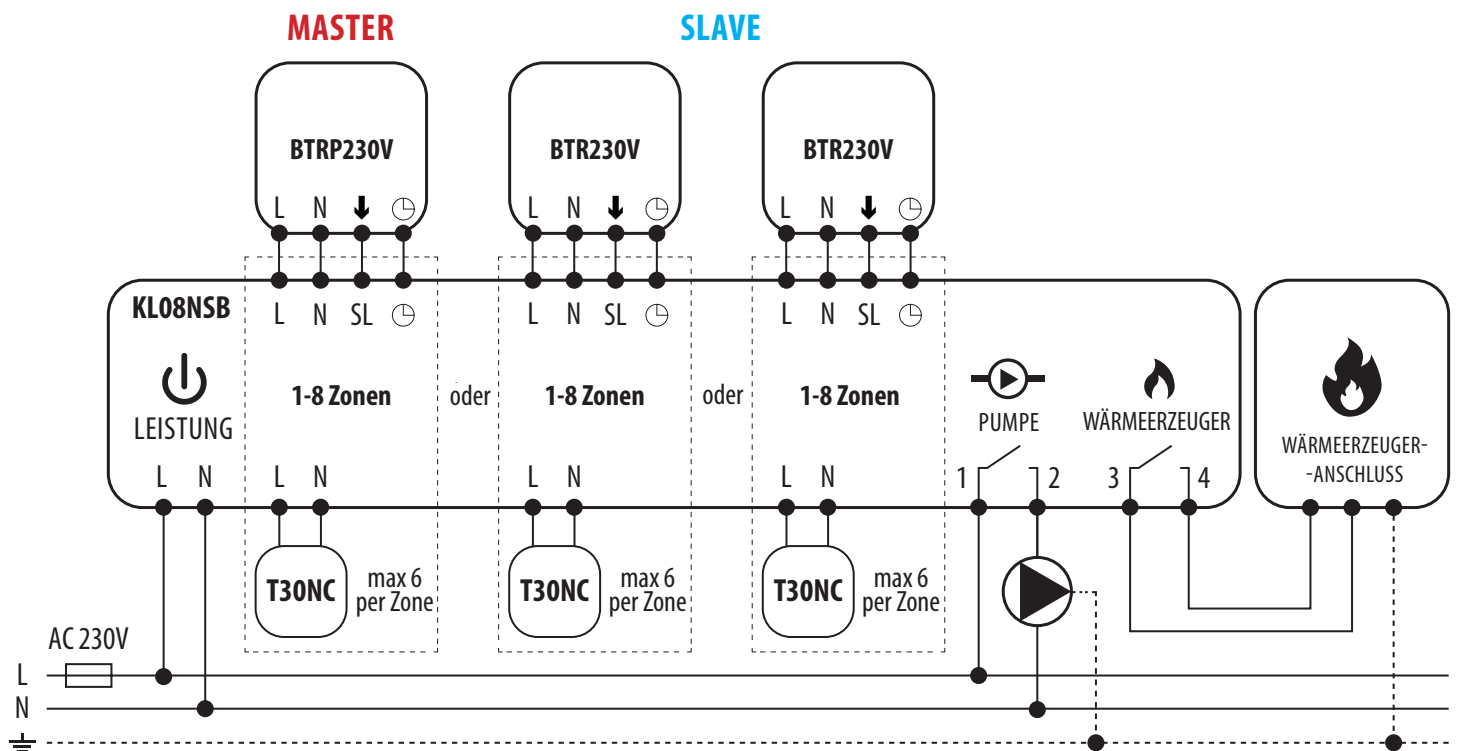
MASTER

SLAVE

BTRP230V
L N ↓ ◷

BTR230V
L N ↓ ◷

BTR230V
L N ↓ ◷

KL08NSB

LEISTUNG
L N

L N SL ◷
1-8 Zonen
L N

oder

L N SL ◷
1-8 Zonen
L N

oder

L N SL ◷
1-8 Zonen
L N

PUMPE
1 2

WÄRMEERZEUGER
3 4

WÄRMEERZEUGER--ANSCHLUSS

T30NC
max 6 per Zone

T30NC
max 6 per Zone

T30NC
max 6 per Zone

AC 230V
L
N